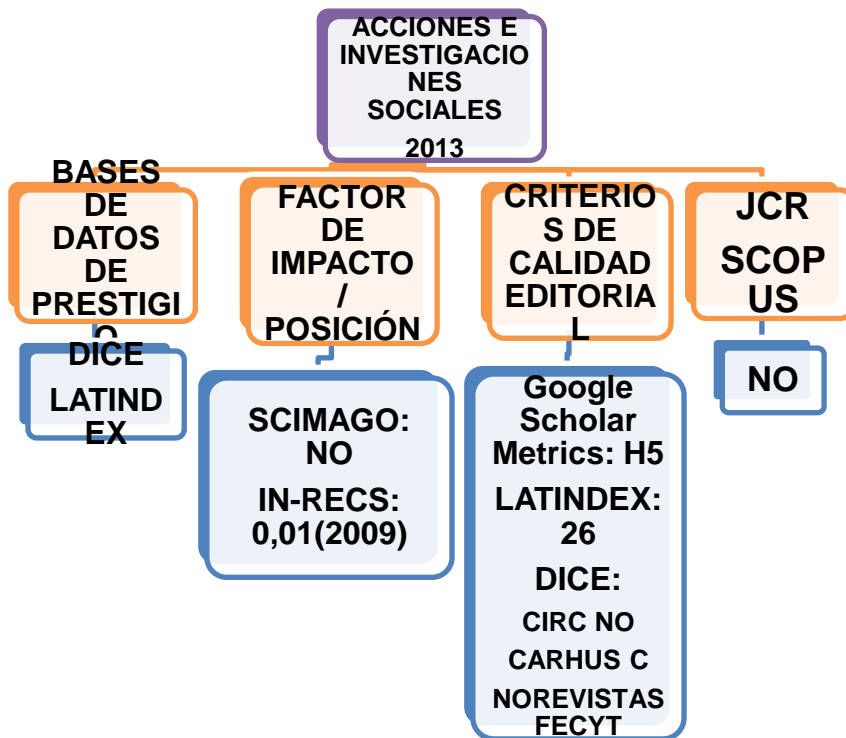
ACCIONES E INVESTIGACIONES SOCIALES

2013

BASES DE DATOS DE PRESTIGIO

DICE

LATINDEX

FACTOR DE IMPACTO / POSICIÓN

SCIMAGO: NO

IN-RECS: 0,01(2009)

CRITERIOS DE CALIDAD EDITORIAL

Google Scholar Metrics: H5

LATINDEX: 26

DICE:

CIRC NO

CARHUS C

NOREVISTAS FECYT

JCR

SCOPUS

NO